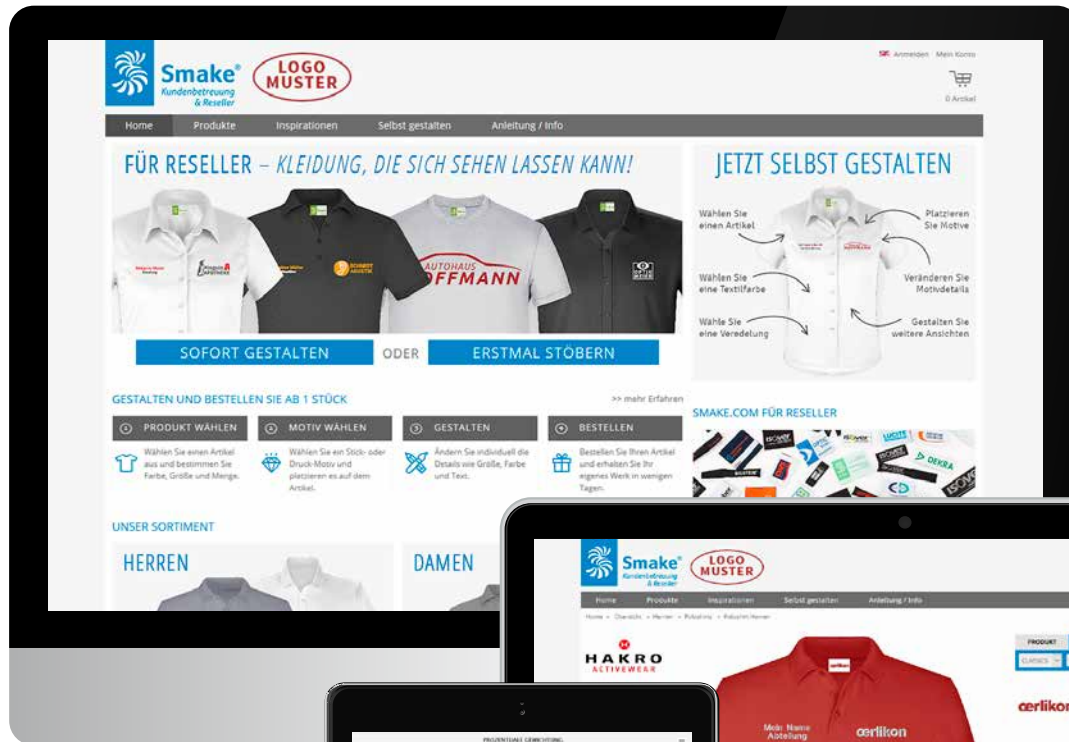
Smake®
Kundenbetreuung & Reseller

LOGO MUSTER

Anmelden Mein Konto

0 Artikel

Home Produkte Inspirationen Selbst gestalten Anleitung / Info

FÜR RESELLER – KLEIDUNG, DIE SICH SEHEN LASSEN KANN!

AUTOHAUS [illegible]FFMANN

SOFORT GESTALTEN ODER ERSTMAL STÖBERN

JETZT SELBST GESTALTEN

Wählen Sie einen Artikel

Platzieren Sie Motive

Wählen Sie eine Textilfarbe

Verändern Sie Motivdetails

Wähle Sie eine Veredelung

Gestalten Sie weitere Ansichten

GESTALTEN UND BESTELLEN SIE AB 1 STÜCK

>> mehr Erfahren

① PRODUKT WÄHLEN
Wählen Sie einen Artikel aus und bestimmen Sie Farbe, Größe und Menge.

② MOTIV WÄHLEN
Wählen Sie ein Stick- oder Druck-Motiv und platzieren es auf dem Artikel.

③ GESTALTEN
Ändern Sie individuell die Details wie Größe, Farbe und Text.

④ BESTELLEN
Bestellen Sie Ihren Artikel und erhalten Sie Ihr eigenes Werk in wenigen Tagen.

SMAKE.COM FÜR RESELLER

DEKRA

UNSER SORTIMENT

HERREN

DAMEN

Smake®
Kundenbetreuung & Reseller

LOGO MUSTER

Home Produkte Inspirationen Selbst gestalten Anleitung / Info

HAKRO
ACTIVEWEAR

Mein Name
Abteilung

oerlikon

PRODUKT

oerlikon